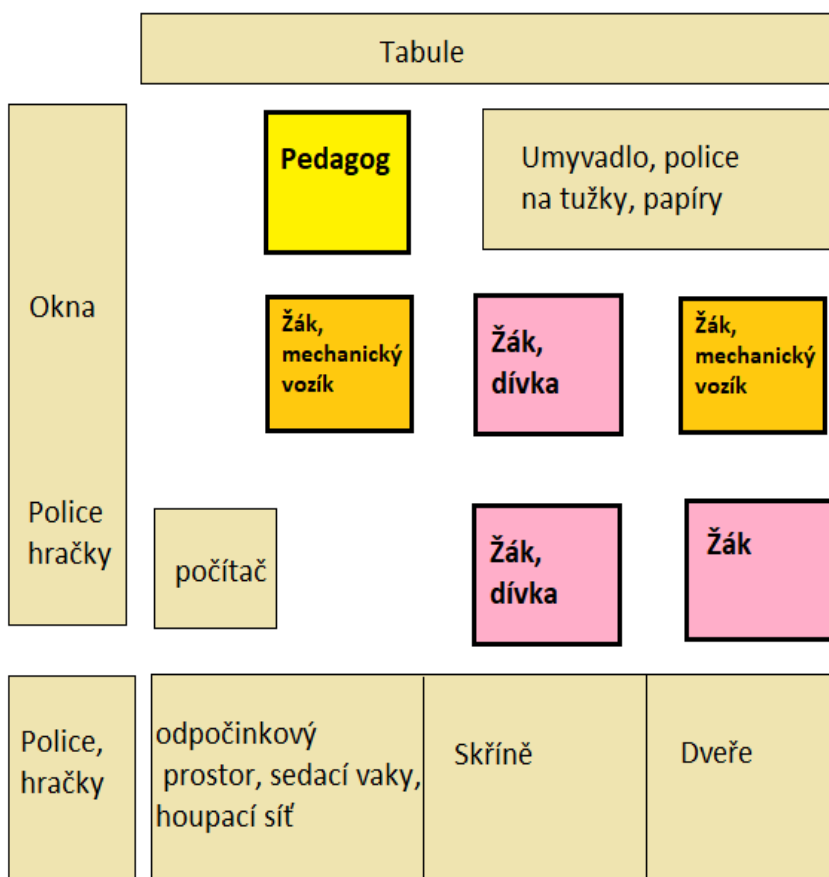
Tabule

Okna

Pedagog

Umyvadlo, police na tužky, papíry

Žák, mechanický vozík

Žák, dívka

Žák, mechanický vozík

Police hračky

počítač

Žák, dívka

Žák

Police, hračky

odpočinkový prostor, sedací vaky, houpací síť

Skříně

Dveře